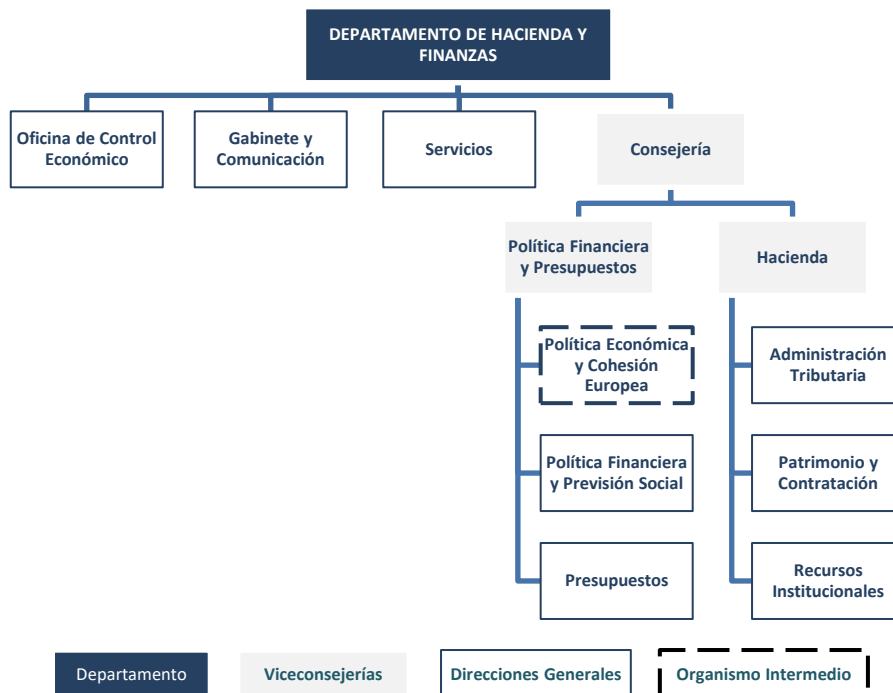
DEPARTAMENTO DE HACIENDA Y FINANZAS

Oficina de Control Económico

Gabinete y Comunicación

Servicios

Consejería

Política Financiera y Presupuestos

Hacienda

Política Económica y Cohesión Europea

Política Financiera y Previsión Social

Presupuestos

Administración Tributaria

Patrimonio y Contratación

Recursos Institucionales

Departamento

Viceconsejerías

Direcciones Generales

Organismo Intermedio